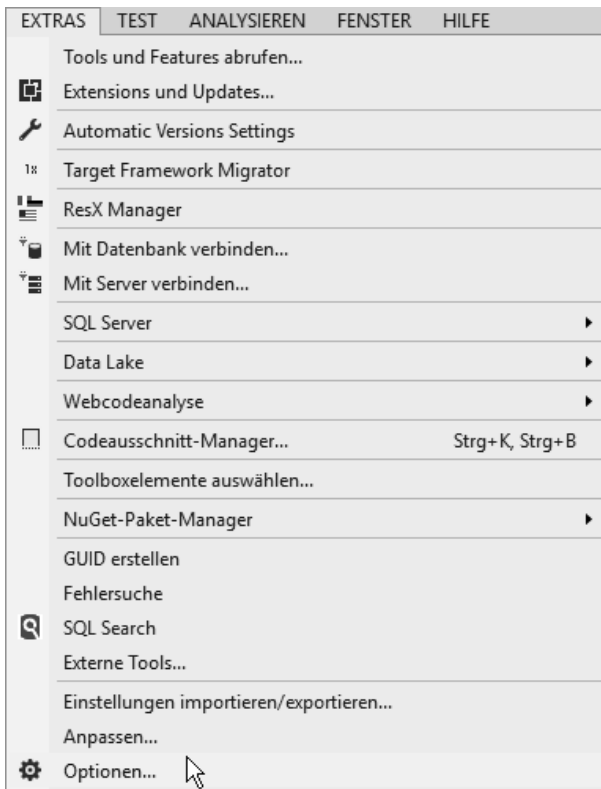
EXTRAS TEST ANALYSIEREN FENSTER HILFE

Tools und Features abrufen...
Extensions und Updates...
Automatic Versions Settings
1x Target Framework Migrator
ResX Manager
Mit Datenbank verbinden...
Mit Server verbinden...
SQL Server
Data Lake
Webcodeanalyse
Codeausschnitt-Manager... Strg+K, Strg+B
Toolboxelemente auswählen...
NuGet-Paket-Manager
GUID erstellen
Fehlersuche
SQL Search
Externe Tools...
Einstellungen importieren/exportieren...
Anpassen...
Optionen...